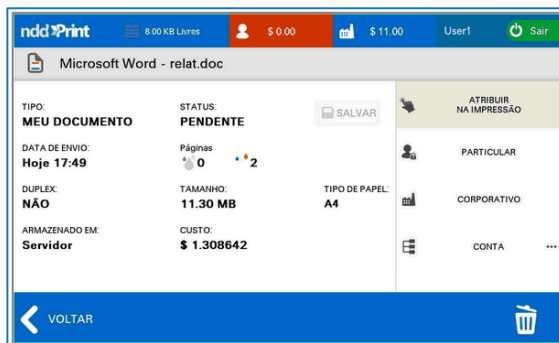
ndd Print
8.00 KB Livres
$ 0.00
$ 11.00
User1
Sair

Microsoft Word - relat.doc

TIPO:
MEU DOCUMENTO

STATUS:
PENDENTE

SALVAR

DATA DE ENVIO:
Hoje 17:49

Páginas
0
2

DUPLEX:
NÃO

TAMANHO:
11.30 MB

TIPO DE PAPEL:
A4

ARMAZENADO EM:
Servidor

CUSTO:
$ 1.308642

ATRIBUIR NA IMPRESSÃO

PARTICULAR

CORPORATIVO

CONTA

...

VOLTAR